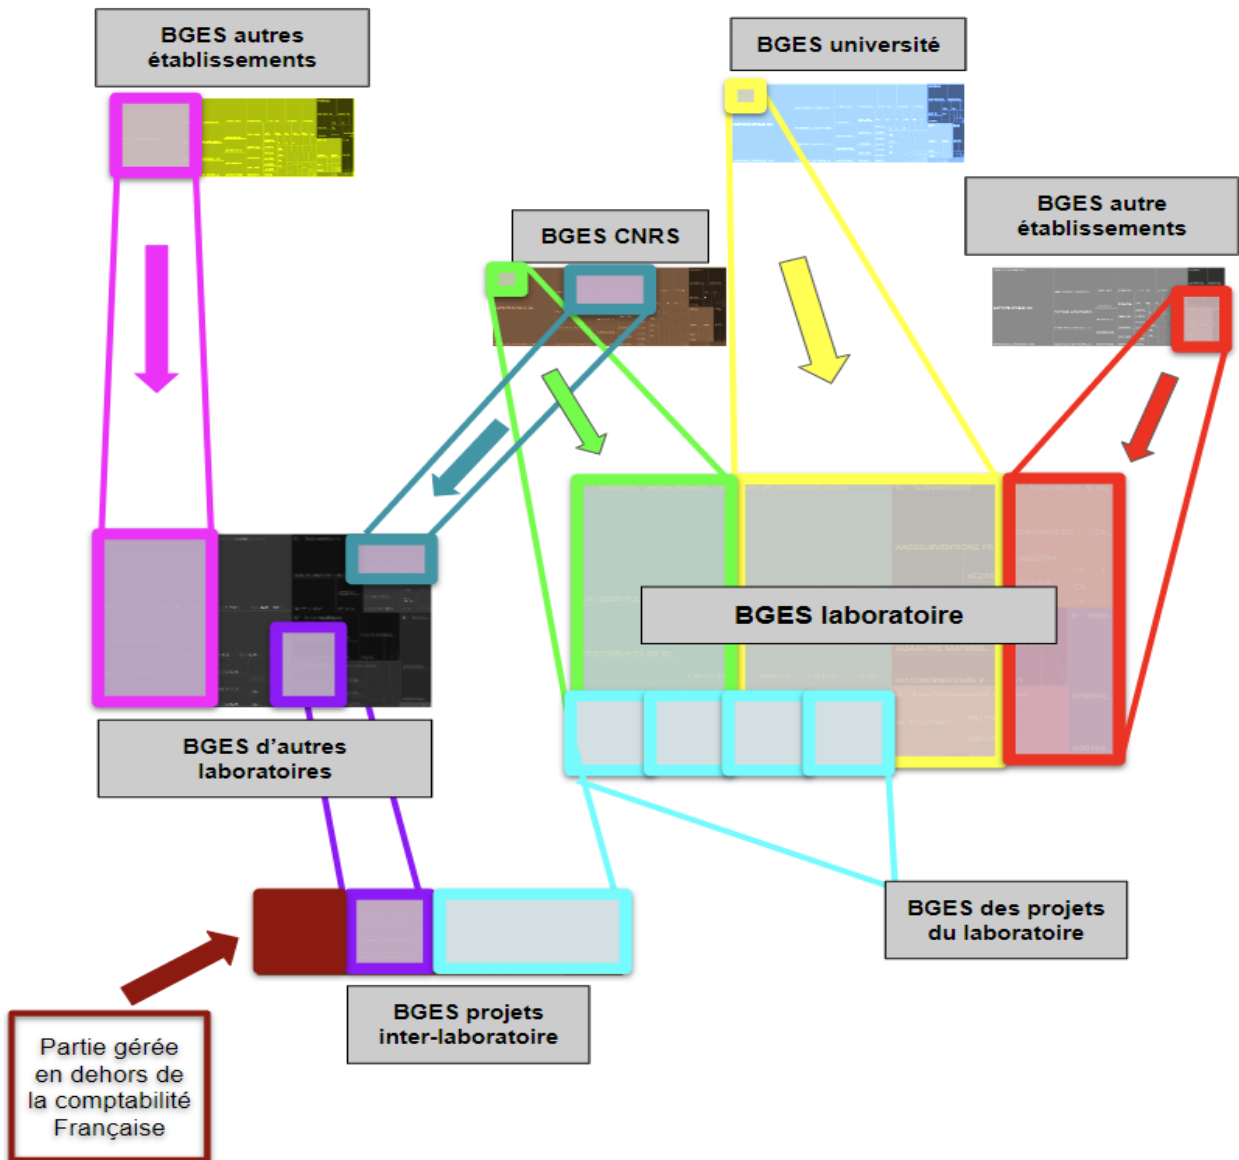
BGES autres établissements

BGES université

BGES CNRS

BGES autre établissements

BGES laboratoire

BGES d'autres laboratoires

BGES des projets du laboratoire

BGES projets inter-laboratoire

Partie gérée en dehors de la comptabilité Française